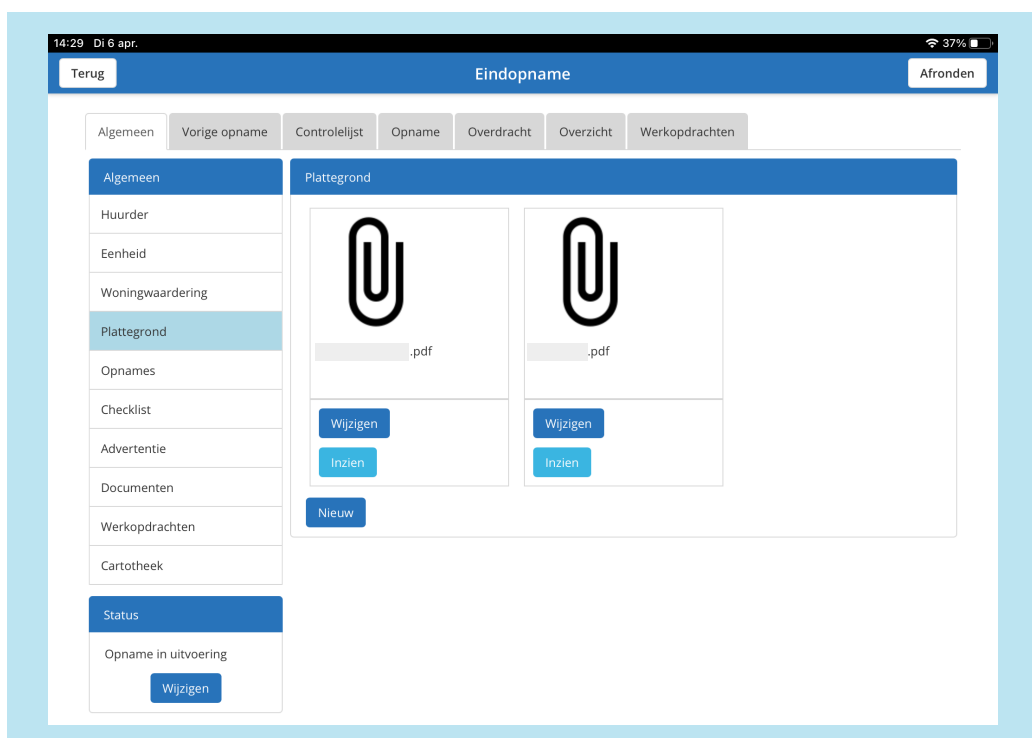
14:29 Di 6 apr.

37%

Terug

Eindopname

Afronden

Algemeen | Vorige opname | Controlelijst | Opname | Overdracht | Overzicht | Werkopdrachten

Algemeen

Huurder

Eenheid

Woningwaardering

Plattegrond

Opnames

Checklist

Advertentie

Documenten

Werkopdrachten

Cartotheek

Status

Opname in uitvoering

Wijzigen

Plattegrond

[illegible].pdf

Wijzigen

Inzien

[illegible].pdf

Wijzigen

Inzien

Nieuw